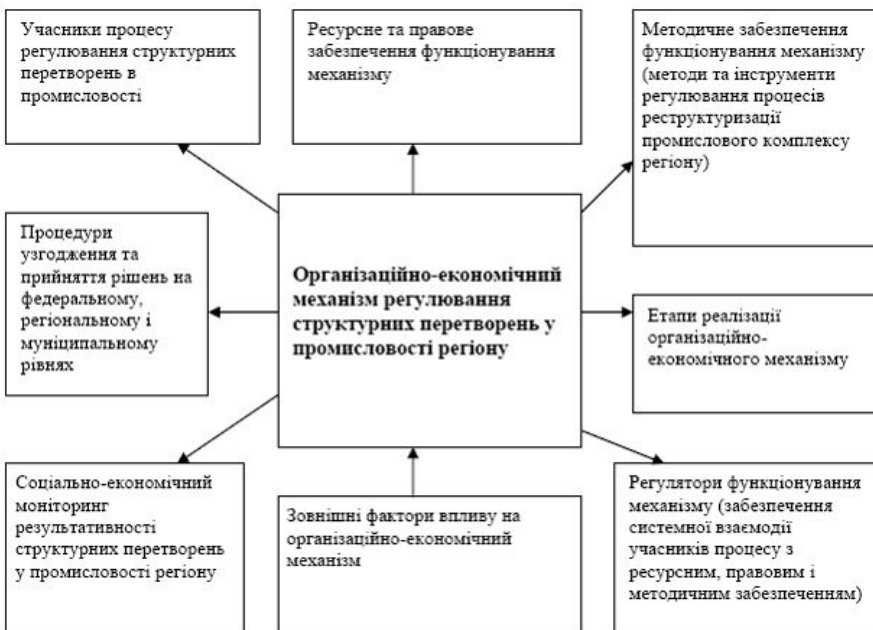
Учасники процесу регулювання структурних перетворень в промисловості

Ресурсне та правове забезпечення функціонування механізму

Методичне забезпечення функціонування механізму (методи та інструменти регулювання процесів реструктуризації промислового комплексу регіону)

Процедури узгодження та прийняття рішень на федеральному, регіональному і муніципальному рівнях

**Організаційно-економічний механізм регулювання структурних перетворень у промисловості регіону**

Етапи реалізації організаційно-економічного механізму

Соціально-економічний моніторинг результативності структурних перетворень у промисловості регіону

Зовнішні фактори впливу на організаційно-економічний механізм

Регулятори функціонування механізму (забезпечення системної взаємодії учасників процесу з ресурсним, правовим і методичним забезпеченням)